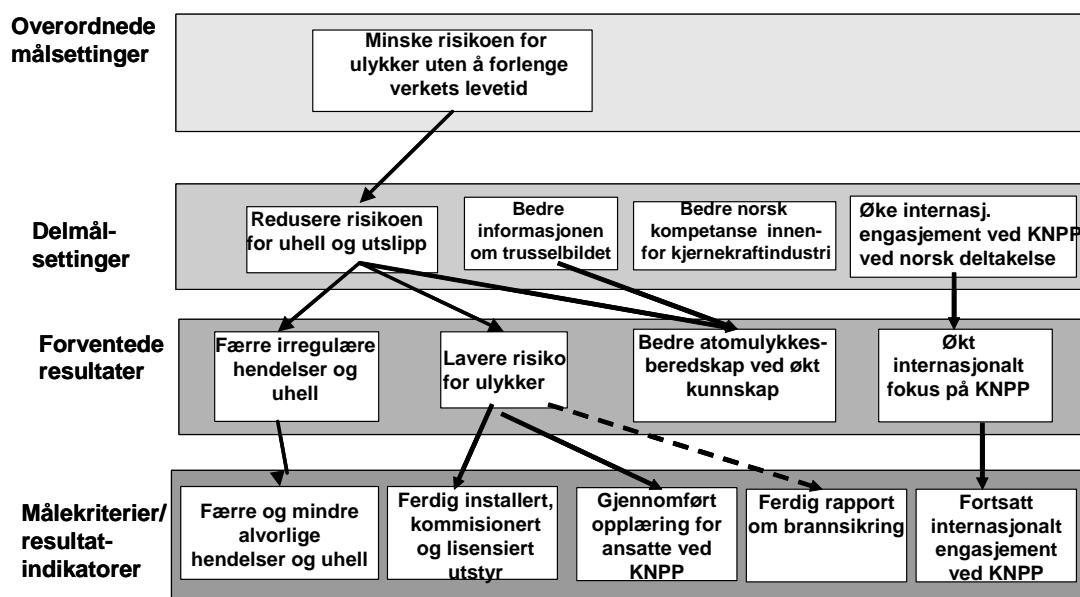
Overordnede målsettinger

Minske risikoen for ulykker uten å forlenge verkets levetid

Delmål-settinger

Redusere risikoen for uhell og utslipp

Bedre informasjonen om trusselbildet

Bedre norsk kompetanse innenfor kjernekraftindustri

Øke internasj. engasjement ved KNPP ved norsk deltakelse

Forventede resultater

Færre irregulære hendelser og uhell

Lavere risiko for ulykker

Bedre atomulykkes-beredskap ved økt kunnskap

Økt internasjonalt fokus på KNPP

Målekriterier/ resultat-indikatorer

Færre og mindre alvorlige hendelser og uhell

Ferdig installert, kommisionert og lisensiert utstyr

Gjennomført opplæring for ansatte ved KNPP

Ferdig rapport om brannsikring

Fortsatt internasjonalt engasjement ved KNPP